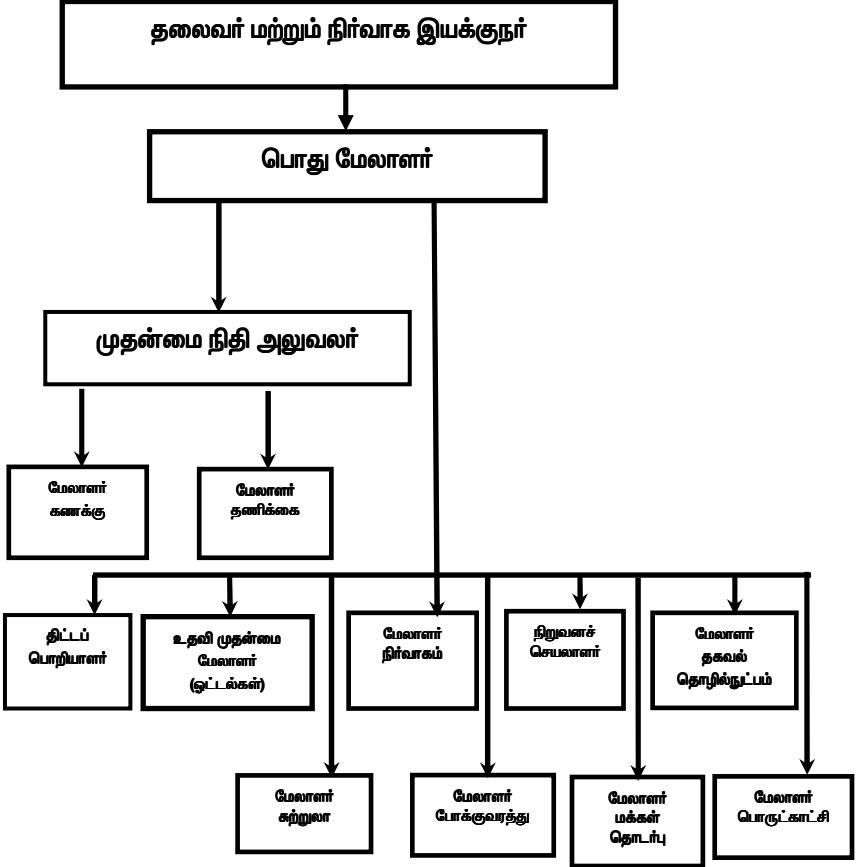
தலைவர் மற்றும் நிர்வாக இயக்குநர்

பொது மேலாளர்

முதன்மை நிதி அலுவலர்

மேலாளர் கணக்கு

மேலாளர் தணிக்கை

திட்டப் பொறியாளர்

உதவி முதன்மை மேலாளர் (ஓட்டல்கள்)

மேலாளர் நிர்வாகம்

நிறுவனச் செயலாளர்

மேலாளர் தகவல் தொழில்நுட்பம்

மேலாளர் சுற்றுலா

மேலாளர் போக்குவரத்து

மேலாளர் மக்கள் தொடர்பு

மேலாளர் பொருட்காட்சி